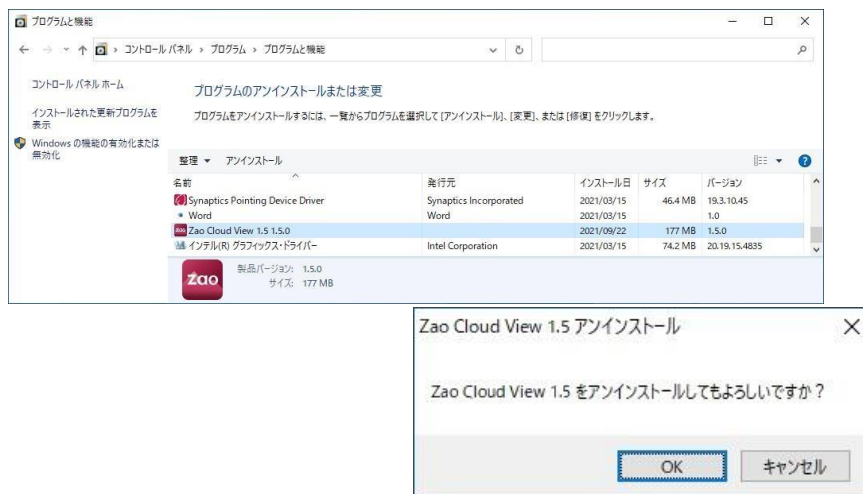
プログラムと機能

← → ↑ コントロール パネル › プログラム › プログラムと機能

コントロール パネル ホーム

インストールされた更新プログラムを表示

Windows の機能の有効化または無効化

プログラムのアンインストールまたは変更

プログラムをアンインストールするには、一覧からプログラムを選択して [アンインストール]、[変更]、または [修復] をクリックします。

整理 ▾ アンインストール

| 名前 | 発行元 | インストール日 | サイズ | バージョン |
|---|---|---|---|---|
| Synaptics Pointing Device Driver | Synaptics Incorporated | 2021/03/15 | 46.4 MB | 19.3.10.45 |
| Word | Word | 2021/03/15 | | 1.0 |
| Zao Cloud View 1.5 1.5.0 | | 2021/09/22 | 177 MB | 1.5.0 |
| インテル(R) グラフィックス・ドライバー | Intel Corporation | 2021/03/15 | 74.2 MB | 20.19.15.4835 |

zao 製品バージョン: 1.5.0
サイズ: 177 MB

Zao Cloud View 1.5 アンインストール

Zao Cloud View 1.5 をアンインストールしてもよろしいですか？

OK キャンセル